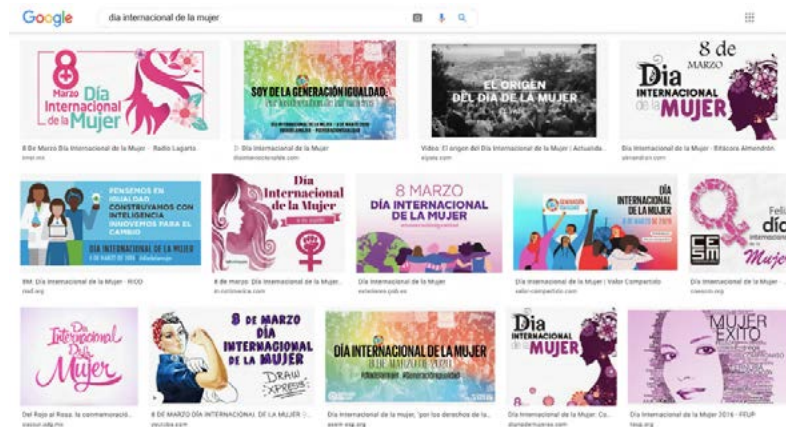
Google

día internacional de la mujer

8 Marzo Día Internacional de la Mujer

8 De Marzo Día Internacional de la Mujer - Radio Lagarto
lmer.mx

SOY DE LA GENERACIÓN IGUALDAD
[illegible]

Día Internacional de la Mujer
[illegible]

EL ORIGEN DEL DÍA DE LA MUJER

Vídeo: El origen del Día Internacional de la Mujer | Actualid...
elpais.com

8 de Marzo Día Internacional de la Mujer

Día Internacional de la Mujer - Bitácora Almendrón
almendron.com

PENSEMOS EN IGUALDAD CONSTRUYAMOS CON INTELIGENCIA INNOVEMOS PARA EL CAMBIO
DÍA INTERNACIONAL DE LA MUJER
8 DE MARZO DE 2019

8M. Día Internacional de la Mujer - RIOD
riod.org

Día Internacional de la Mujer

8 de Marzo: Día Internacional de la Mujer...
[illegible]

8 MARZO DÍA INTERNACIONAL DE LA MUJER

Día Internacional de la Mujer
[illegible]

DÍA INTERNACIONAL DE LA MUJER

Día Internacional de la Mujer | Valor Compartido
valor-compartido.com

Feliz día Internacional de la Mujer
CESM

Día Internacional de la Mujer - CESM
cesm.org

Día Internacional de la Mujer

Del Rojo al Rosa: la conmemoració...
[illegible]

8 DE MARZO DÍA INTERNACIONAL DE LA MUJER
DRAW XPRESS

8 DE MARZO DÍA INTERNACIONAL DE LA MUJER ...
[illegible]

DÍA INTERNACIONAL DE LA MUJER
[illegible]

Día Internacional de la Mujer, 'por los derechos de la...
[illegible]

Día Internacional de la Mujer

Día Internacional de la Mujer: Co...
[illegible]

MUJER ÉXITO

Día Internacional de la Mujer 2016 - FEUP
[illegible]